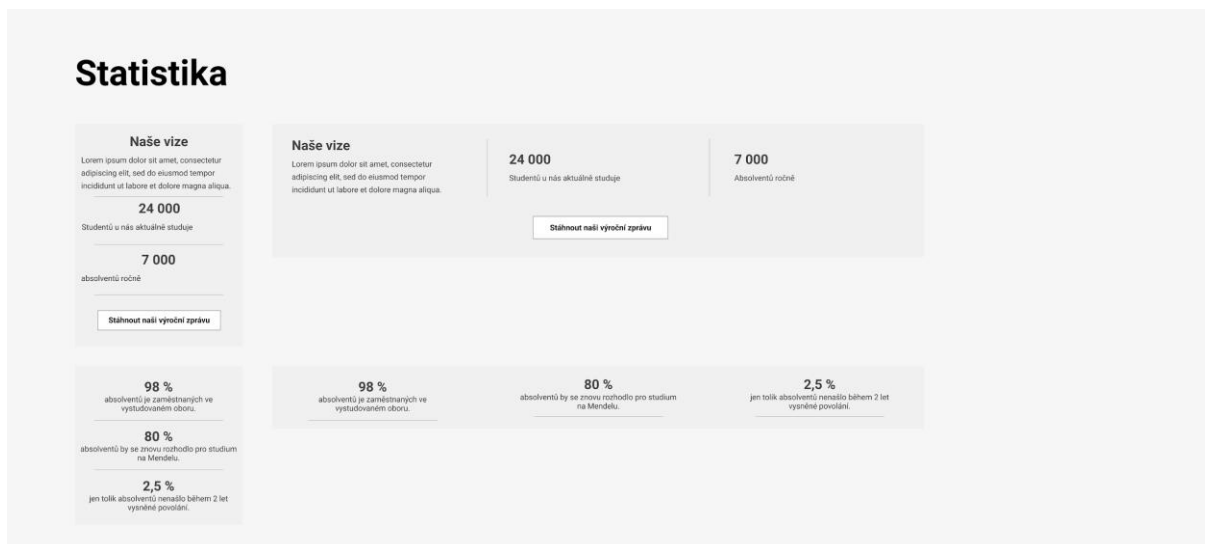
Statistika

Naše vize

Lorem ipsum dolor sit amet, consectetur adipiscing elit, sed do eiusmod tempor incididunt ut labore et dolore magna aliqua.

24 000

Studentů u nás aktuálně studuje

7 000

absolventů ročně

Stáhnout naši výroční zprávu

Naše vize

Lorem ipsum dolor sit amet, consectetur adipiscing elit, sed do eiusmod tempor incididunt ut labore et dolore magna aliqua.

24 000

Studentů u nás aktuálně studuje

7 000

Absolventů ročně

Stáhnout naši výroční zprávu

98 %

absolventů je zaměstnaných ve vystudovaném oboru.

80 %

absolventů by se znovu rozhodlo pro studium na Mendelu.

2,5 %

jen tolik absolventů nenašlo během 2 let vysněné povolání.

98 %

absolventů je zaměstnaných ve vystudovaném oboru.

80 %

absolventů by se znovu rozhodlo pro studium na Mendelu.

2,5 %

jen tolik absolventů nenašlo během 2 let vysněné povolání.